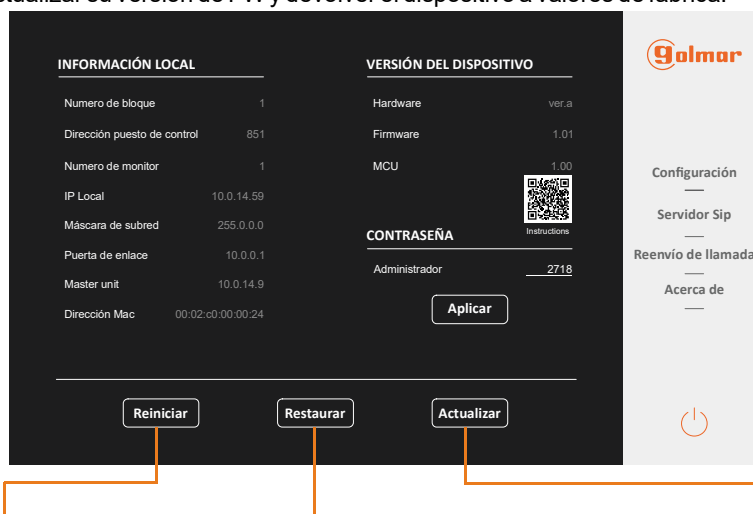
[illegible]ualizar su versión de FW y devolver el dispositivo a valores de fábrica.

INFORMACIÓN LOCAL

| | |
|---|---|
| Numero de bloque | 1 |
| Dirección puesto de control | 851 |
| Numero de monitor | 1 |
| IP Local | 10.0.14.59 |
| Máscara de subred | 255.0.0.0 |
| Puerta de enlace | 10.0.0.1 |
| Master unit | 10.0.14.9 |
| Dirección Mac | 00:02:c0:00:00:24 |

VERSIÓN DEL DISPOSITIVO

| | |
|---|---|
| Hardware | ver.a |
| Firmware | 1.01 |
| MCU | 1.00 |

Instructions

CONTRASEÑA

Administrador 2718

Aplicar

Reiniciar

Restaurar

Actualizar

golmar

Configuración

Servidor Sip

Reenvío de llamada

Acerca de